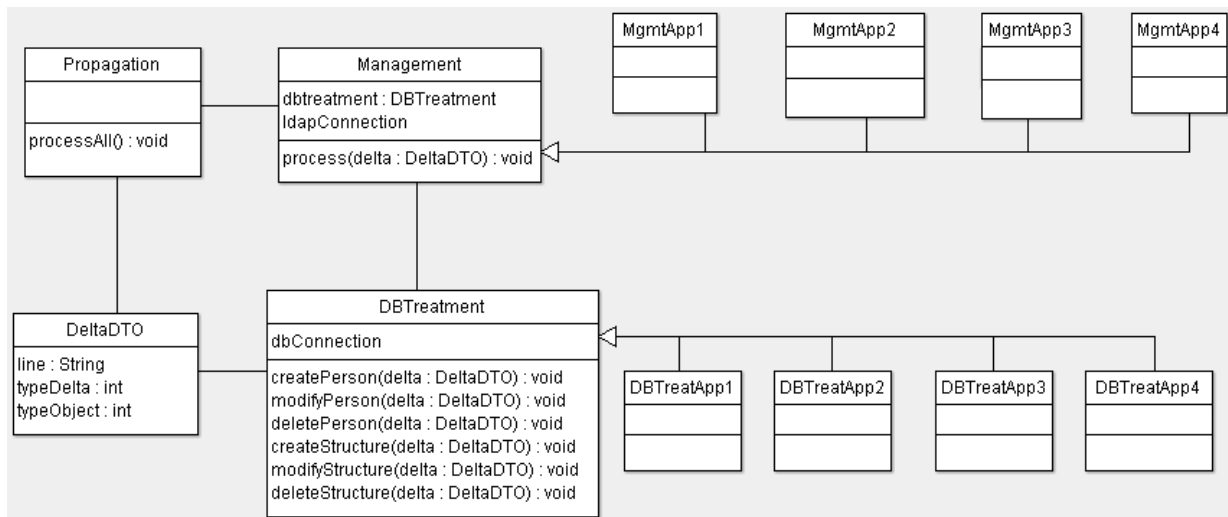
Propagation

processAll() : void

Management

dbtreatment : DBTreatment
ldapConnection

process(delta : DeltaDTO) : void

MgmtApp1

MgmtApp2

MgmtApp3

MgmtApp4

DeltaDTO

line : String
typeDelta : int
typeObject : int

DBTreatment

dbConnection

createPerson(delta : DeltaDTO) : void
modifyPerson(delta : DeltaDTO) : void
deletePerson(delta : DeltaDTO) : void
createStructure(delta : DeltaDTO) : void
modifyStructure(delta : DeltaDTO) : void
deleteStructure(delta : DeltaDTO) : void

DBTreatApp1

DBTreatApp2

DBTreatApp3

DBTreatApp4